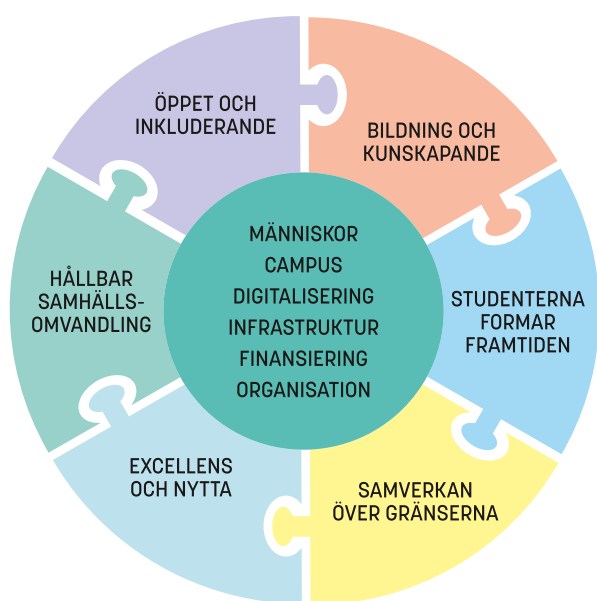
ÖPPET OCH INKLUDERANDE

BILDNING OCH KUNSKAPANDE

HÅLLBAR SAMHÄLLS-OMVANDLING

MÄNNISKOR
CAMPUS
DIGITALISERING
INFRASTRUKTUR
FINANSIERING
ORGANISATION

STUDENTERNA FORMAR FRAMTIDEN

EXCELLENS OCH NYTTA

SAMVERKAN ÖVER GRÄNSERNA